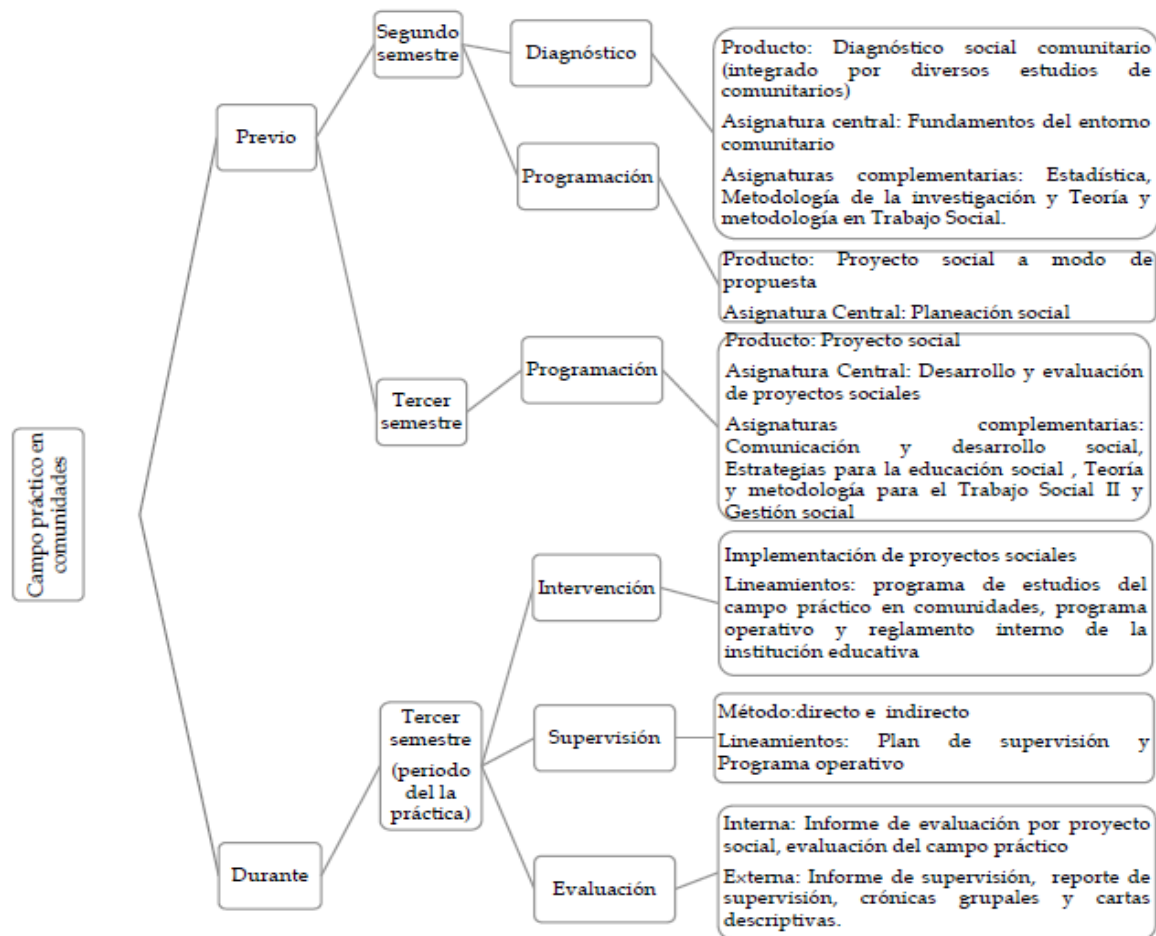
Campo práctico en comunidades

Previo

Segundo semestre

Diagnóstico

Producto: Diagnóstico social comunitario (integrado por diversos estudios de comunitarios)

Asignatura central: Fundamentos del entorno comunitario

Asignaturas complementarias: Estadística, Metodología de la investigación y Teoría y metodología en Trabajo Social.

Programación

Producto: Proyecto social a modo de propuesta

Asignatura Central: Planeación social

Tercer semestre

Programación

Producto: Proyecto social

Asignatura Central: Desarrollo y evaluación de proyectos sociales

Asignaturas complementarias: Comunicación y desarrollo social, Estrategias para la educación social , Teoría y metodología para el Trabajo Social II y Gestión social

Durante

Tercer semestre (periodo del la práctica)

Intervención

Implementación de proyectos sociales

Lineamientos: programa de estudios del campo práctico en comunidades, programa operativo y reglamento interno de la institución educativa

Supervisión

Método:directo e indirecto

Lineamientos: Plan de supervisión y Programa operativo

Evaluación

Interna: Informe de evaluación por proyecto social, evaluación del campo práctico

Externa: Informe de supervisión, reporte de supervisión, crónicas grupales y cartas descriptivas.